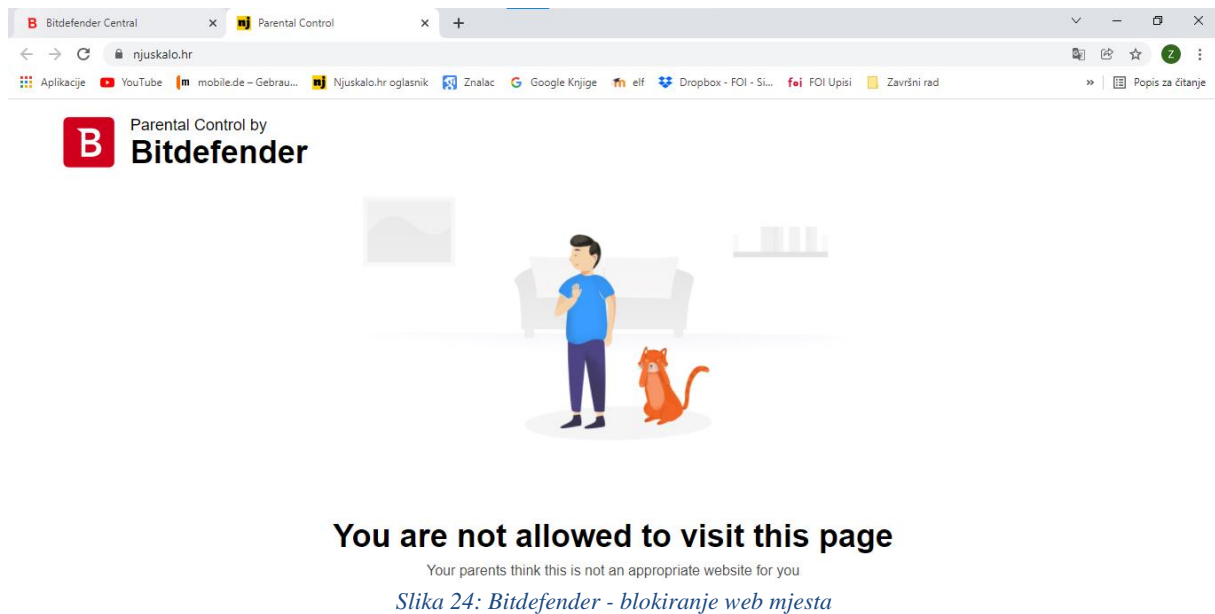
B Bitdefender Central ×
nj Parental Control ×
+

njuskalo.hr

Aplikacije YouTube m mobile.de – Gebrau... nj Njuskalo.hr oglasnik Znalac G Google Knjige elf Dropbox - FOI - Si... foi FOI Upisi Završni rad » Popis za čitanje

B Parental Control by
Bitdefender

You are not allowed to visit this page

Your parents think this is not an appropriate website for you

Slika 24: Bitdefender - blokiranje web mjesta